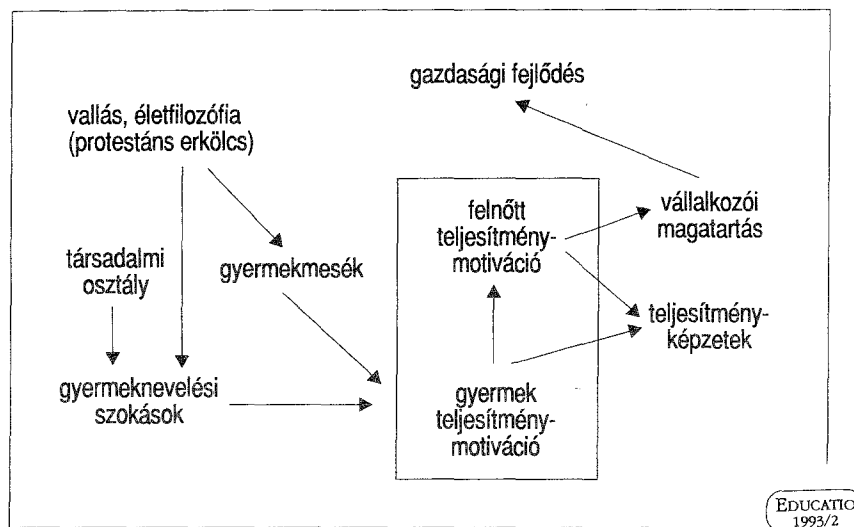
gazdasági fejlődés

vallás, életfilozófia (protestáns erkölcs)

felnőtt teljesítménymotiváció

vállalkozói magatartás

társadalmi osztály

gyermekmesék

teljesítményképzetek

gyermeknevelési szokások

gyermek teljesítménymotiváció

EDUCATIO 1993/2